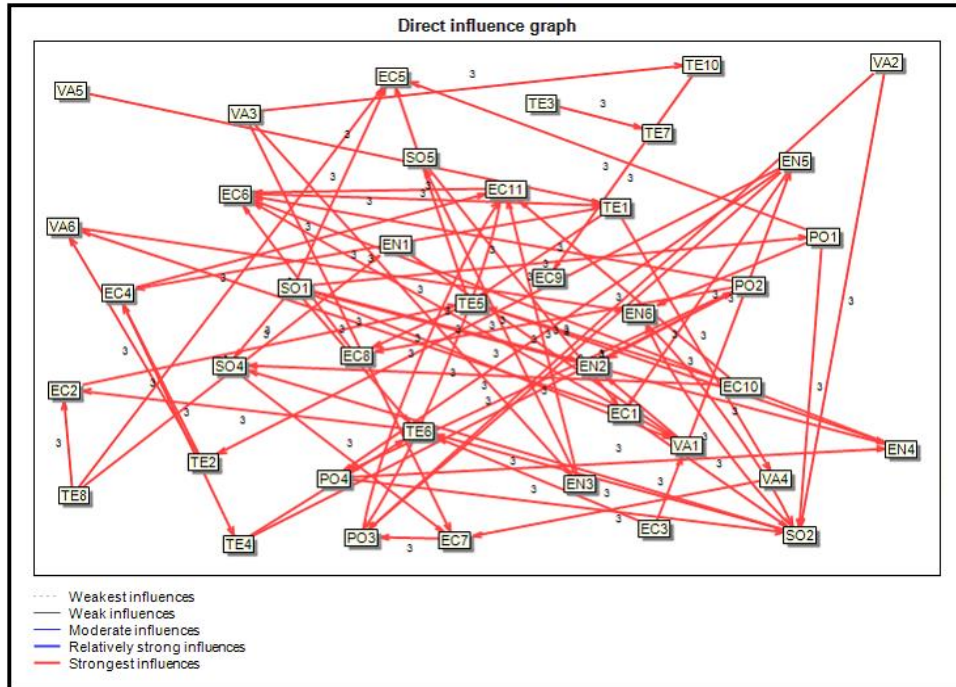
Direct influence graph

EC5
TE10
VA2
VA5
TE3
VA3
TE7
SO5
EN5
EC6
EC11
TE1
VA6
EN1
PO1
EC9
EC4
SO1
PO2
TE5
EN6
SO4
EC8
EN2
EC2
EC10
EC1
TE6
VA1
EN4
TE2
TE8
PO4
EN3
VA4
EC3
TE4
PO3
EC7
SO2

3 3 3 3 3 3 3 3 3 3 3 3 3 3 3 3 3 3 3 3 3 3 3 3 3 3 3 3 3 3 3 3 3 3 3 3 3 3 3 3 3 3 3 3 3 3 3 3 3 3 3 3 3 3 3 3 3 3 3 3

Weakest influences
Weak influences
Moderate influences
Relatively strong influences
Strongest influences